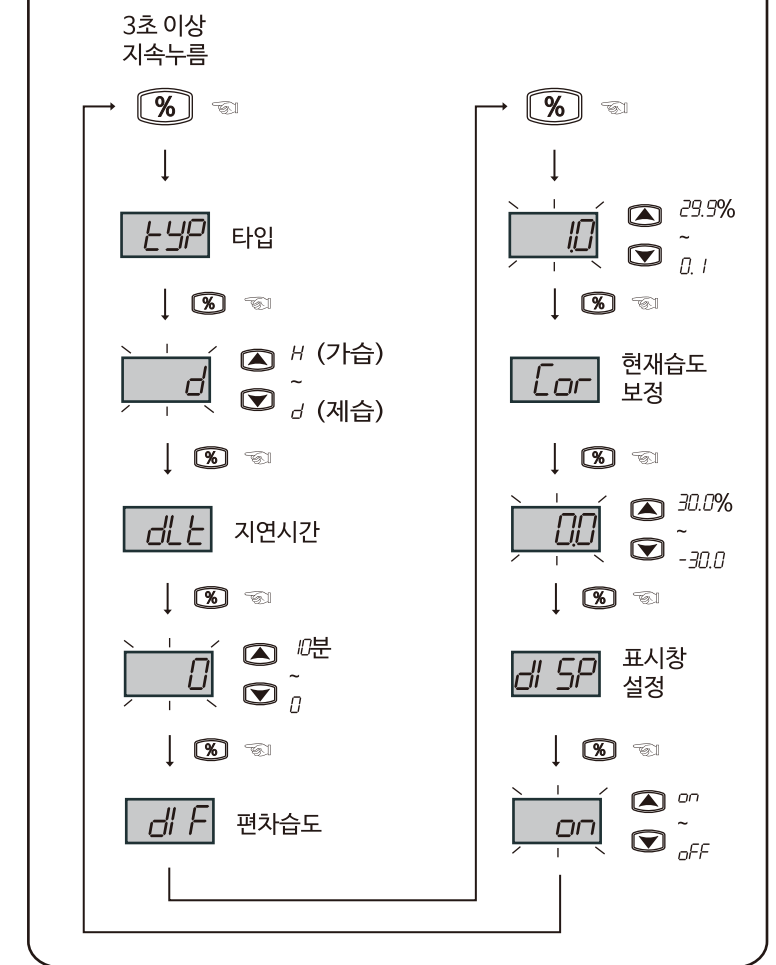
3초 이상
지속누름

%

tYP 타입

%

d

H (가습)
~
d (제습)

%

dLt 지연시간

%

0

10분
~
0

%

dI F 편차습도

%

1.0

29.9%
~
0.1

%

Cor 현재습도 보정

%

0.0

30.0%
~
-30.0

%

dI SP 표시창 설정

%

on

on
~
oFF